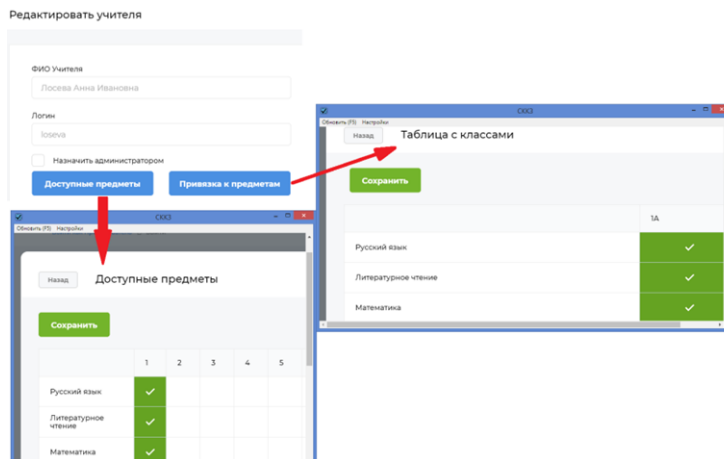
Редактировать учителя

ФИО Учителя

Лосева Анна Ивановна

Логин

loseva

Назначить администратором

Доступные предметы

Привязка к предметам

СКК3

Обновить (F5) Настройки

Назад

Таблица с классами

Сохранить

| | 1А |
|---|---|
| Русский язык | ✓ |
| Литературное чтение | ✓ |
| Математика | ✓ |

СКК3

Обновить (F5) Настройки

Назад

Доступные предметы

Сохранить

| | 1 | 2 | 3 | 4 | 5 |
|---|---|---|---|---|---|
| Русский язык | ✓ | | | | |
| Литературное чтение | ✓ | | | | |
| Математика | ✓ | | | | |